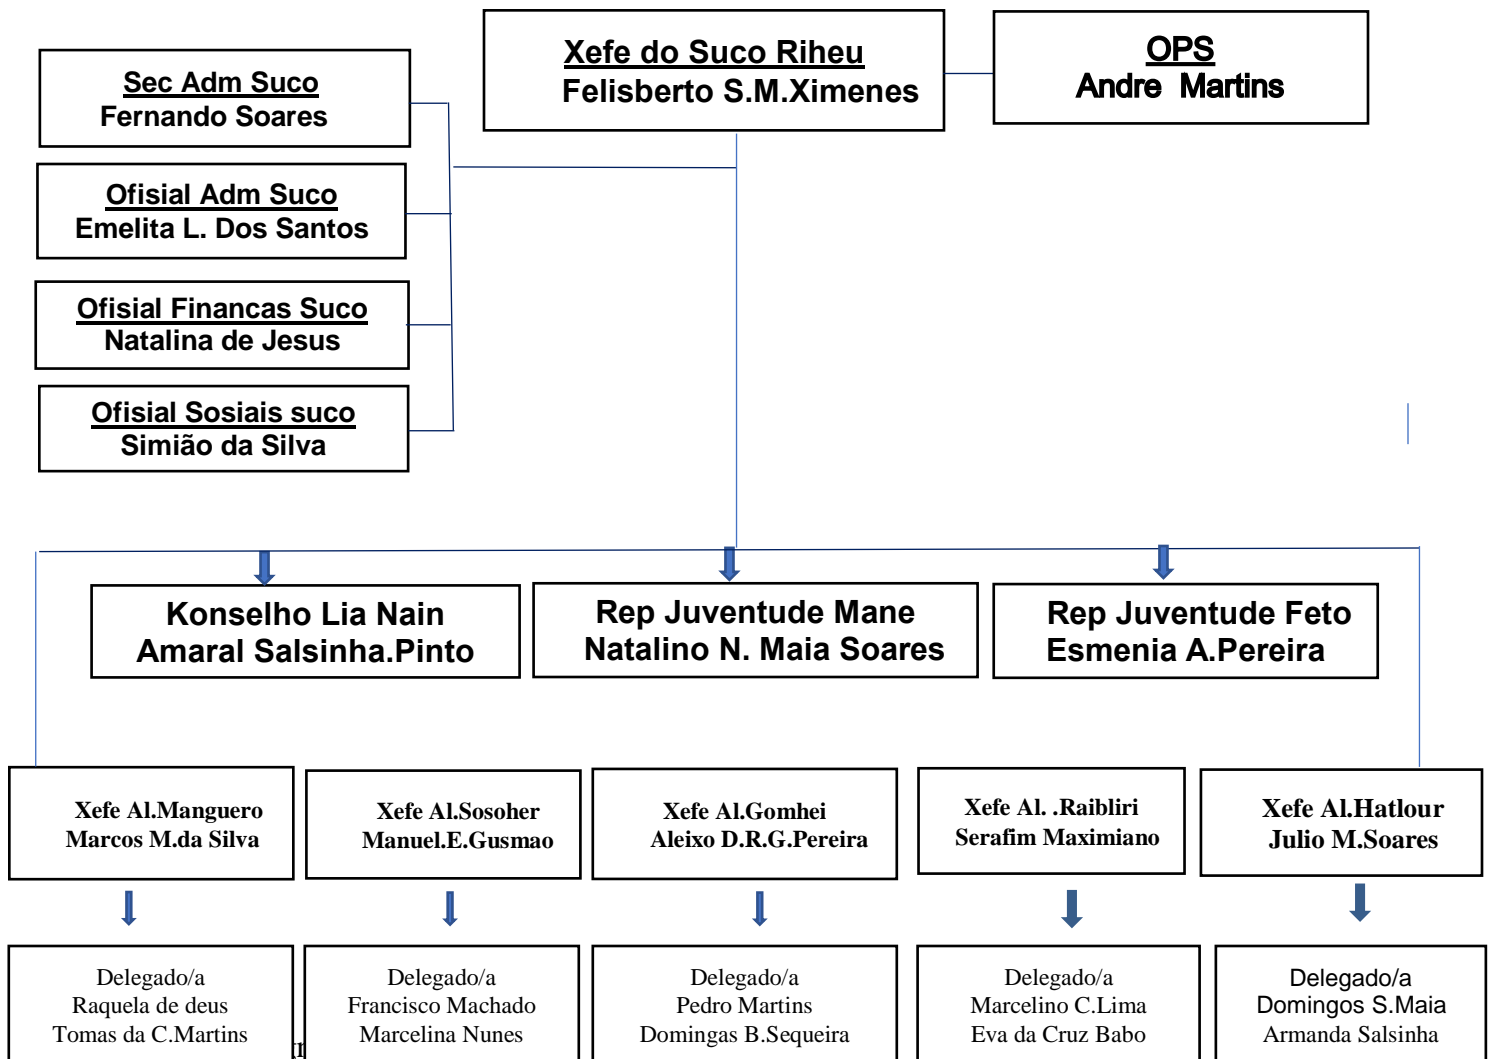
Sec Adm Suco
Fernando Soares

Xefe do Suco Riheu
Felisberto S.M.Ximenes

OPS
Andre Martins

Ofisial Adm Suco
Emelita L. Dos Santos

Ofisial Financas Suco
Natalina de Jesus

Ofisial Sosiais suco
Simião da Silva

Konselho Lia Nain
Amaral Salsinha.Pinto

Rep Juventude Mane
Natalino N. Maia Soares

Rep Juventude Feto
Esmenia A.Pereira

Xefe Al.Manguero
Marcos M.da Silva

Xefe Al.Sosoher
Manuel.E.Gusmao

Xefe Al.Gomhei
Aleixo D.R.G.Pereira

Xefe Al. .Raibliri
Serafim Maximiano

Xefe Al.Hatlour
Julio M.Soares

Delegado/a
Raquela de deus
Tomas da C.Martins

Delegado/a
Francisco Machado
Marcelina Nunes

Delegado/a
Pedro Martins
Domingas B.Sequeira

Delegado/a
Marcelino C.Lima
Eva da Cruz Babo

Delegado/a
Domingos S.Maia
Armanda Salsinha